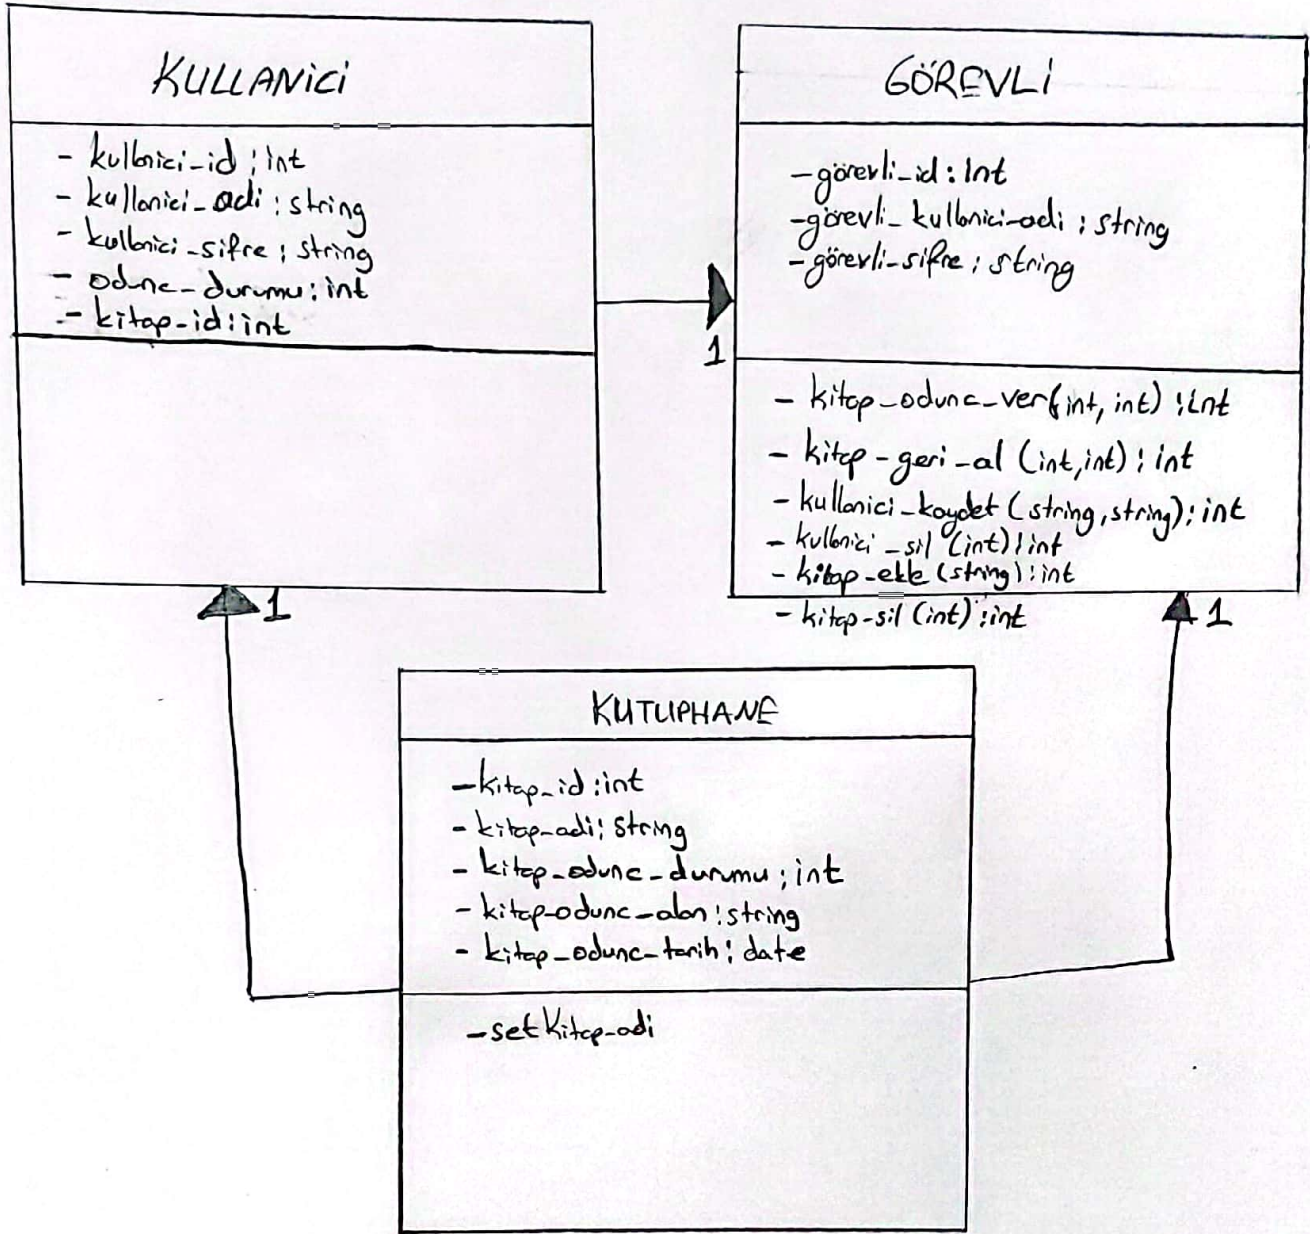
KULLANICI

- kullnici_id ; int
- kullanici_adi ; string
- kullnici_sifre ; string
- odunc_durumu ; int
- kitap_id ; int

GÖREVLI

-görevli_id : int
-görevli_kullnici_adi ; string
-görevli_sifre ; string

- kitap_odunc_ver(int, int) ; int
- kitap_geri_al (int,int) ; int
- kullanici_kaydet (string,string) ; int
- kullnici_sil (int) ; int
- kitap_ekle (string) ; int
- kitap_sil (int) ; int

1

1

1

KUTUPHANE

-kitap_id : int
- kitap_adi ; string
- kitap_odunc_durumu ; int
- kitap_odunc_alan ; string
- kitap_odunc_tarih ; date

-setKitap_adi